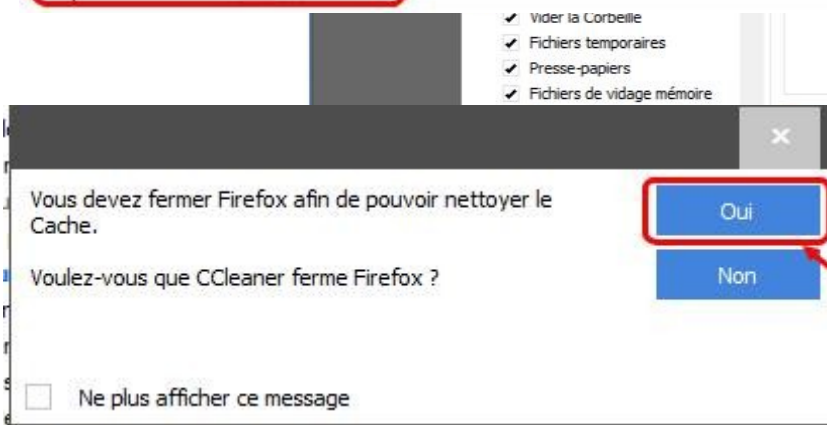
Vider la Corbeille
Fichiers temporaires
Presse-papiers
Fichiers de vidage mémoire

×

Vous devez fermer Firefox afin de pouvoir nettoyer le Cache.

Voulez-vous que CCleaner ferme Firefox ?

Oui

Non

Ne plus afficher ce message